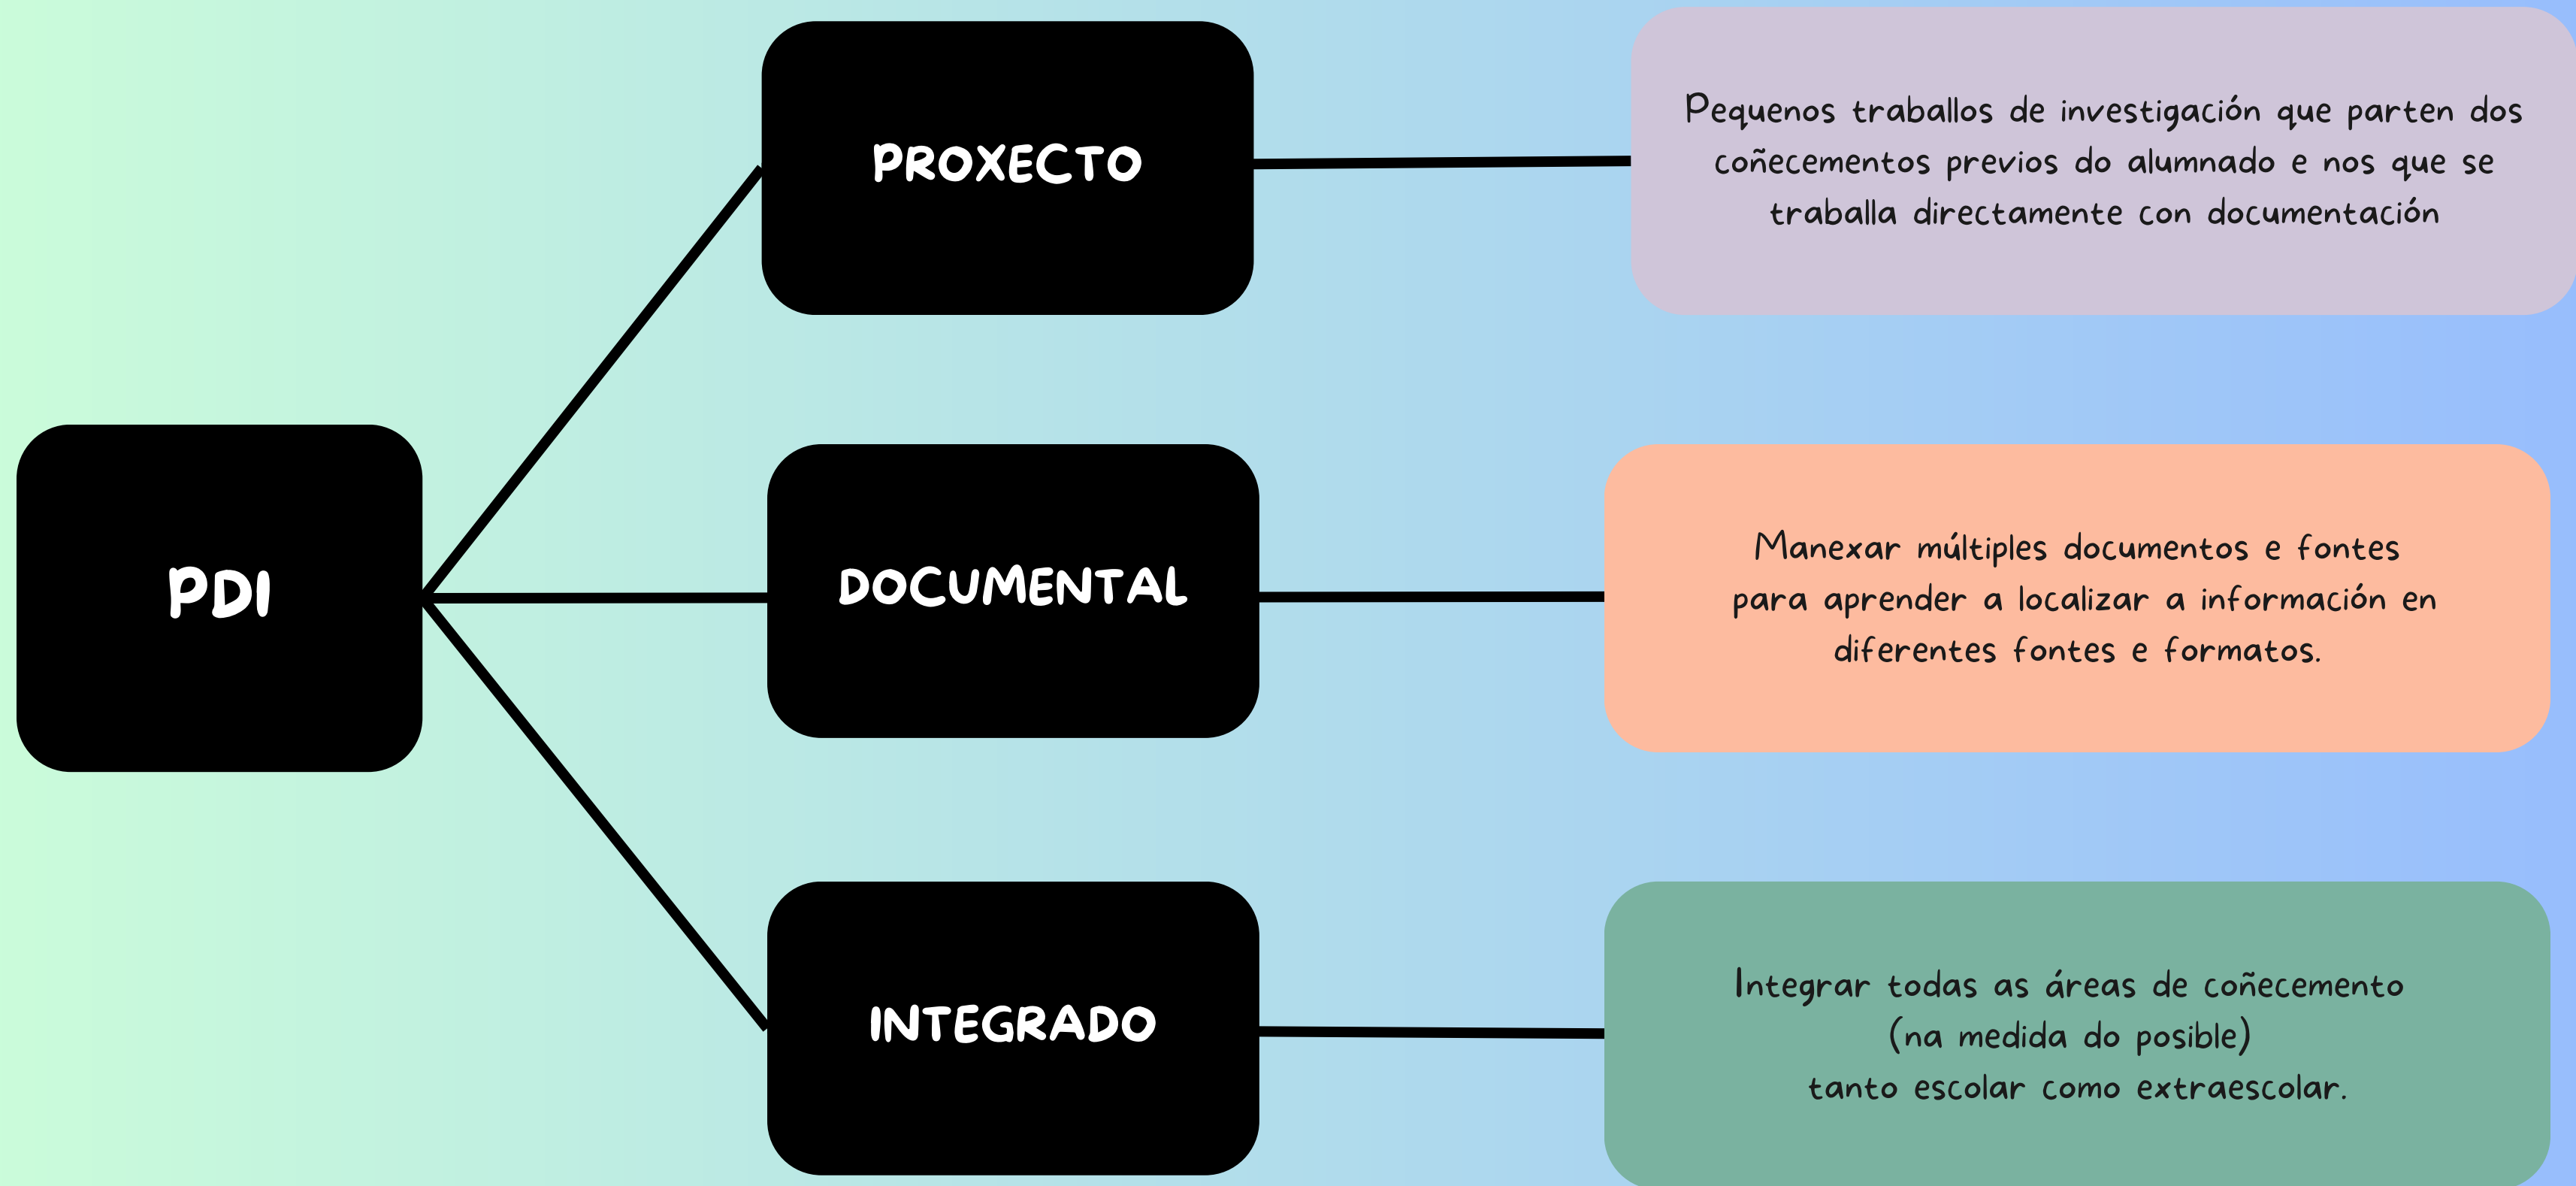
PDI

PROXECTO

Pequenos traballos de investigación que parten dos coñecementos previos do alumnado e nos que se traballa directamente con documentación

DOCUMENTAL

Manexar múltiples documentos e fontes para aprender a localizar a información en diferentes fontes e formatos.

INTEGRADO

Integrar todas as áreas de coñecemento (na medida do posible) tanto escolar como extraescolar.